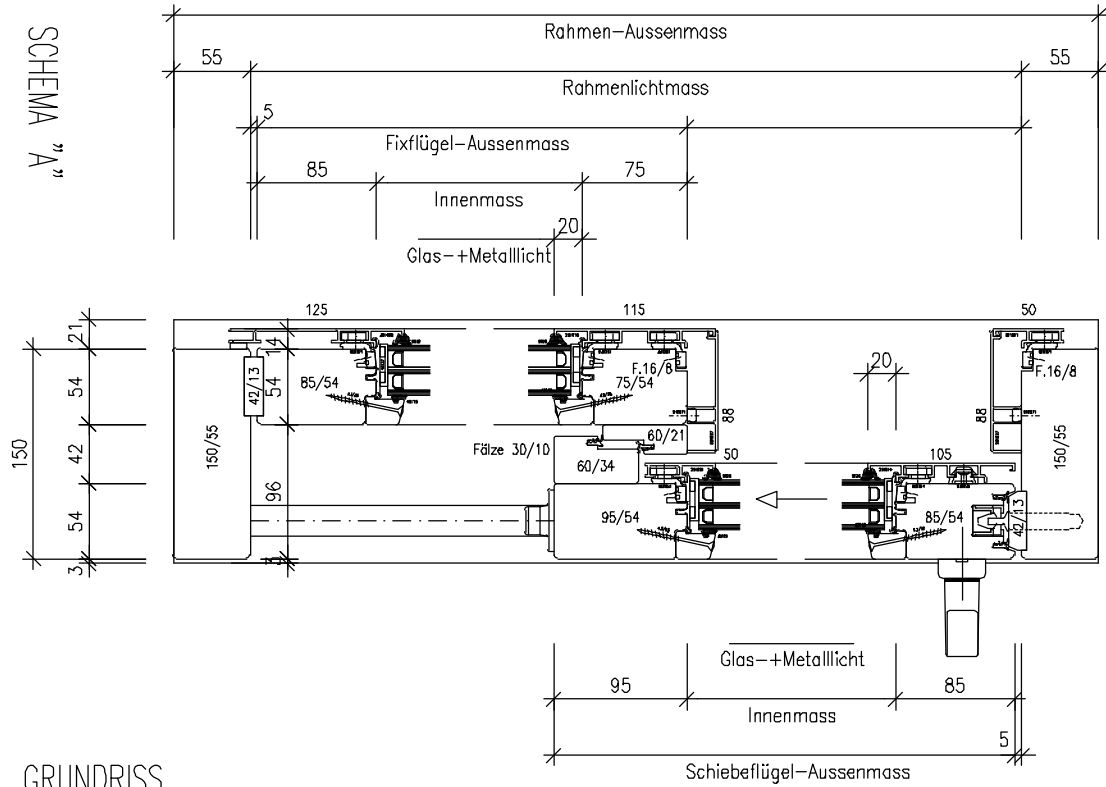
SCHEMA "A"

Rahmen–Aussenmass
55
55
Rahmenlichtmass
5
Fixflügel–Aussenmass
85
75
Innenmass
20
Glas–+Metalllicht

125
115
50
21
14
54
42/13
54
85/54
75/54
F.16/8
20
F.16/8
88
88
150
42
150/55
150/55
Fälze 30/10
60/21
60/34
50
105
96
54
95/54
85/54
42/13
3
13

Glas–+Metalllicht
95
85
Innenmass
5
Schiebeflügel–Aussenmass

GRUNDRISS